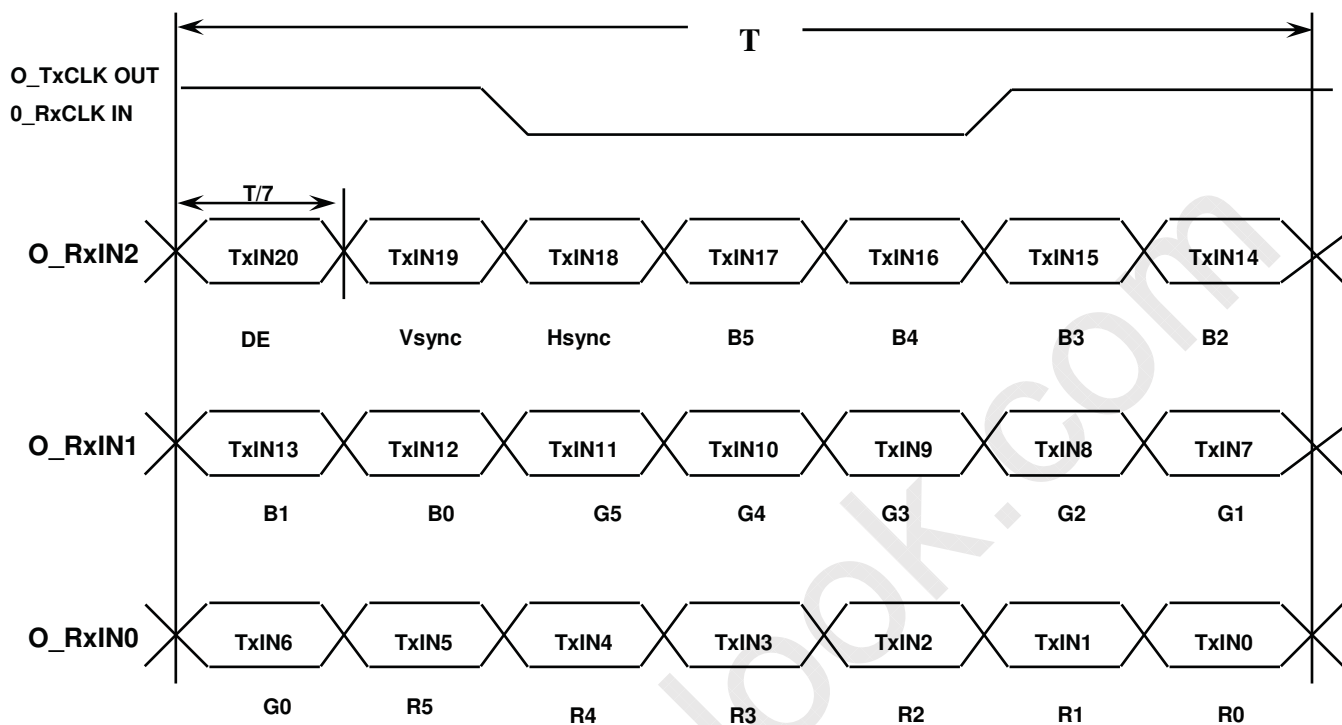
T

O_TxCLK OUT
0_RxCLK IN

T/7

O_RxIN2 TxIN20 TxIN19 TxIN18 TxIN17 TxIN16 TxIN15 TxIN14

DE Vsync Hsync B5 B4 B3 B2

O_RxIN1 TxIN13 TxIN12 TxIN11 TxIN10 TxIN9 TxIN8 TxIN7

B1 B0 G5 G4 G3 G2 G1

O_RxIN0 TxIN6 TxIN5 TxIN4 TxIN3 TxIN2 TxIN1 TxIN0

G0 R5 R4 R3 R2 R1 R0